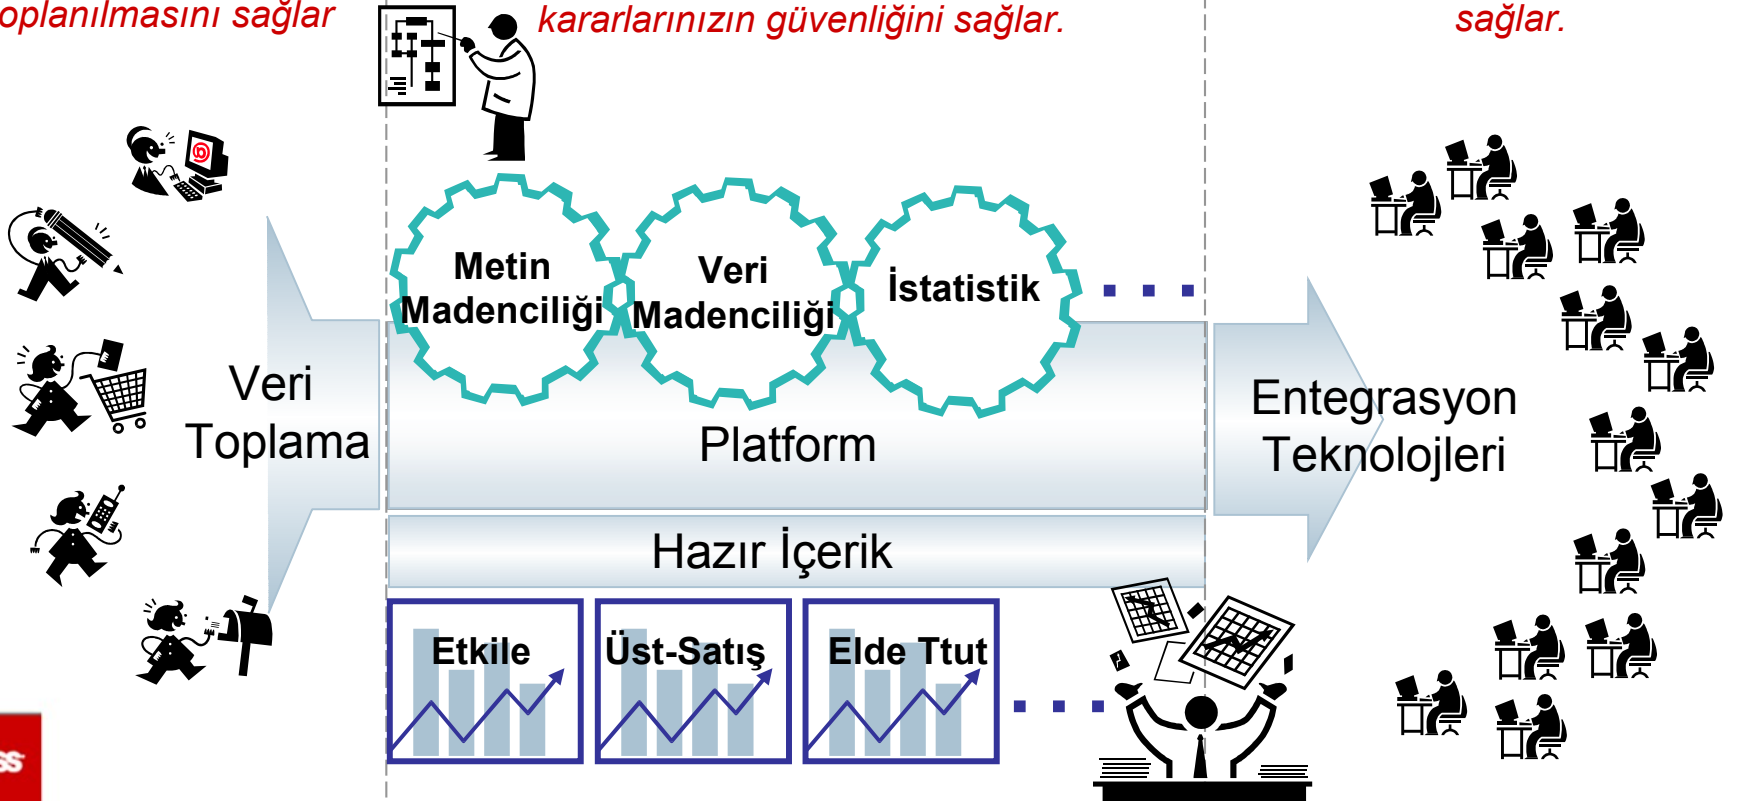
oplanılmasını sağlar

kararlarınızın güvenliğini sağlar.

sağlar.

Veri Toplama

Metin Madenciliği

Veri Madenciliği

İstatistik

Platform

Entegrasyon Teknolojileri

Hazır İçerik

Etkile

Üst-Satış

Elde Ttut

SS